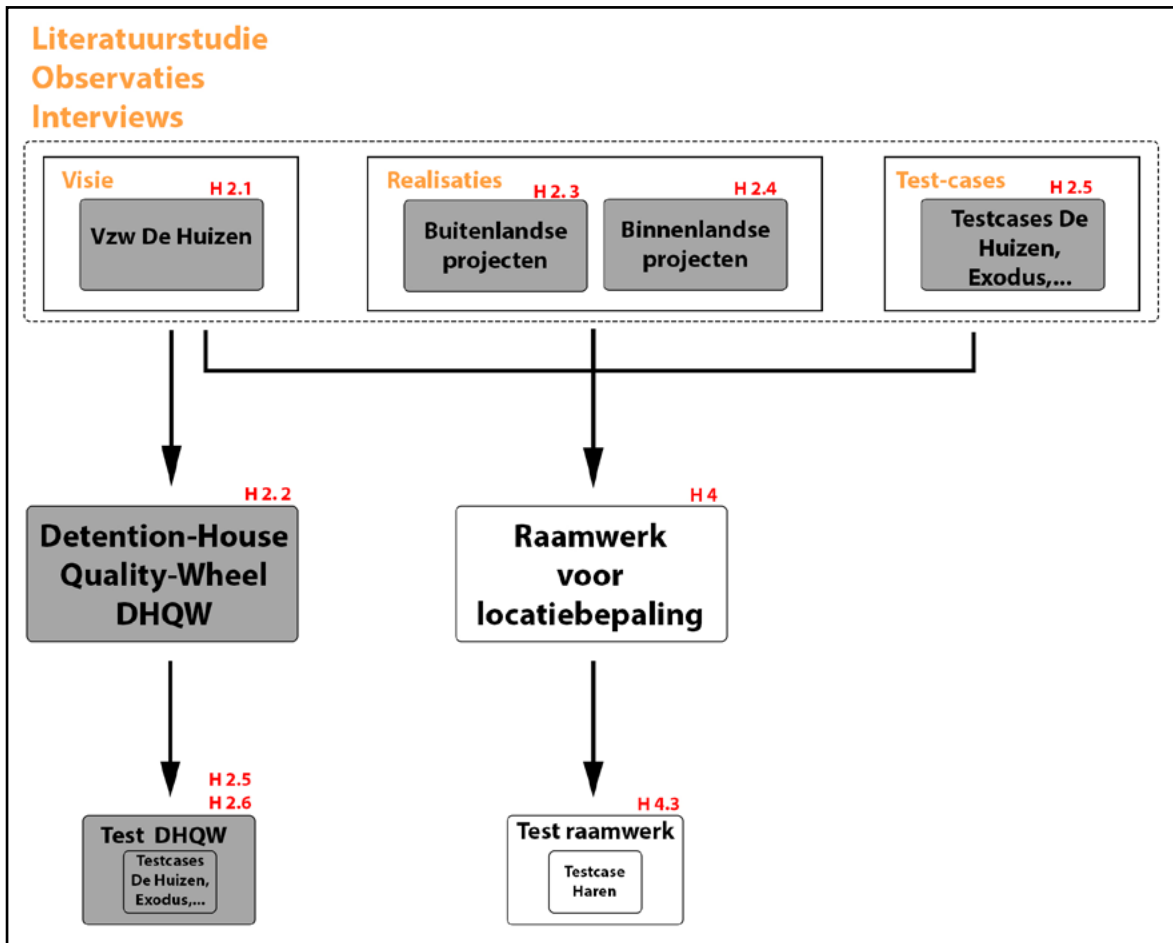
Literatuurstudie
Observaties
Interviews

Visie
H 2.1
Vzw De Huizen

Realisaties
H 2. 3
Buitenlandse projecten
H 2.4
Binnenlandse projecten

Test-cases
H 2.5
Testcases De Huizen, Exodus,...

H 2. 2
Detention-House Quality-Wheel DHQW

H 4
Raamwerk voor locatiebepaling

H 2.5
H 2.6
Test DHQW
Testcases De Huizen, Exodus,...

H 4.3
Test raamwerk
Testcase Haren